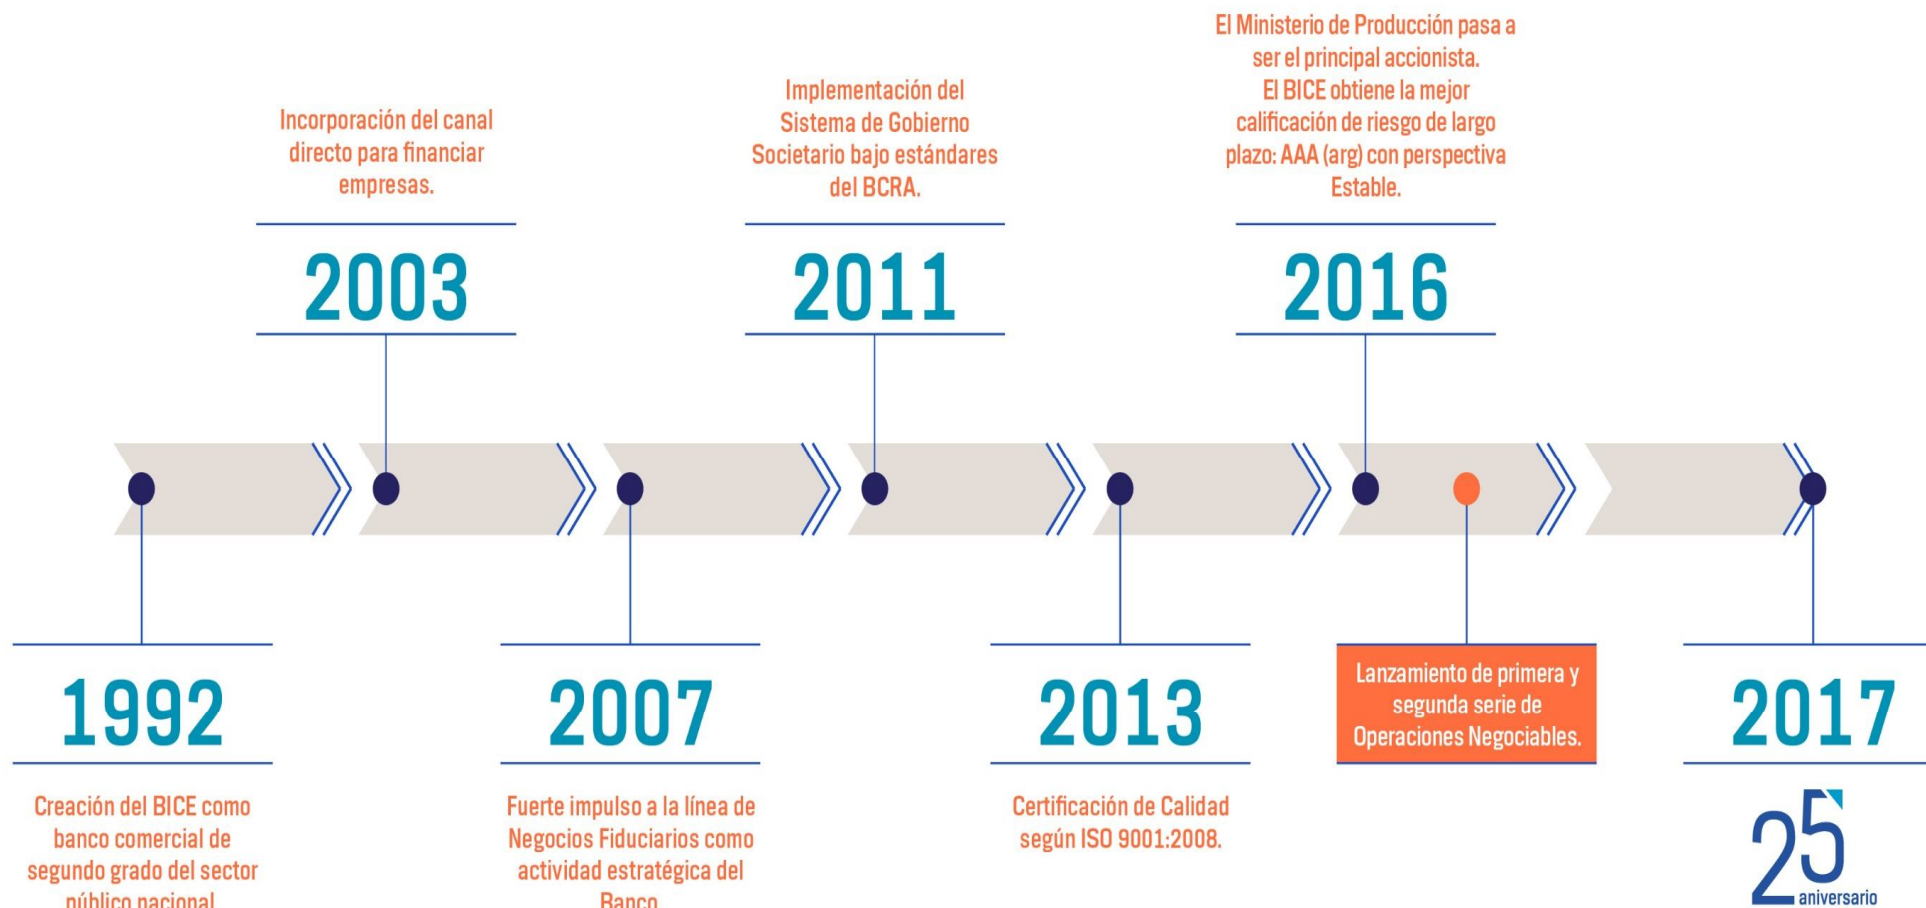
Incorporación del canal directo para financiar empresas.

2003

Implementación del Sistema de Gobierno Societario bajo estándares del BCRA.

2011

El Ministerio de Producción pasa a ser el principal accionista.
El BICE obtiene la mejor calificación de riesgo de largo plazo: AAA (arg) con perspectiva Estable.

2016

1992

Creación del BICE como banco comercial de segundo grado del sector público nacional.

2007

Fuerte impulso a la línea de Negocios Fiduciarios como actividad estratégica del Banco.

2013

Certificación de Calidad según ISO 9001:2008.

Lanzamiento de primera y segunda serie de Operaciones Negociables.

2017

25 aniversario